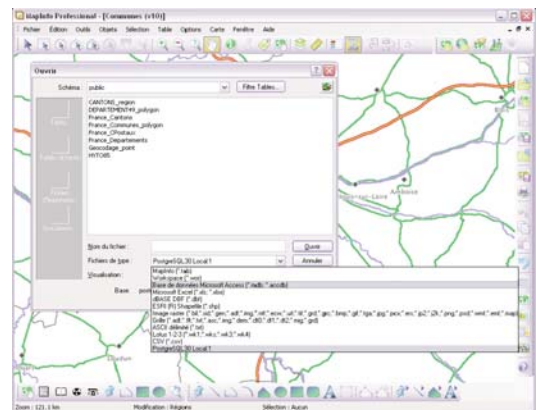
MapInfo Professional - [Communes (v10)]

Fichier Édition Outils Objets Sélection Table Options Carte Fenêtre Aide

Ouvrir

Schéma: public

Filtre Tables...

CANTONS_region
DEPARTEMENT49_polygon
France_Cantons
France_Communes_polygon
France_CPostaux
France_Departements
Geocodage_point
MYTOIIS

Nom du fichier:

Ouvrir

Fichiers de type: PostgreSQL30 Local 1

Annuler

Visualisation:

Base

MapInfo (*.tab)
Workspace (*.wor)
Base de données Microsoft Access (*.mdb; *.accdb)
Microsoft Excel (*.xls; *.xlsx)
dBASE DBF (*.dbf)
ESRI (R) Shapefile (*.shp)
Image raster (*.bil; *.sid; *.gen; *.adf; *.img; *.ntf; *.ecw; *.url; *.tif; *.grd; *.gic; *.bmp; *.gif; *.tga; *.jpg; *.pcx; *.wmf; *.emf; *.jp2; *.j2k; *.png; *.psd; *.wmf; *.emf; *.map)
Grille (*.adf; *.flt; *.txt; *.asc; *.img; *.dem; *.dt0; *.dt1; *.dt2; *.mig; *.grd)
ASCII délimité (*.txt)
Lotus 1-2-3 (*.wk1; *.wks; *.wk3; *.wk4)
CSV (*.csv)
PostgreSQL30 Local 1

Amboise

Zoom : 121,1 km

Modification : Régions

Sélection : Aucun